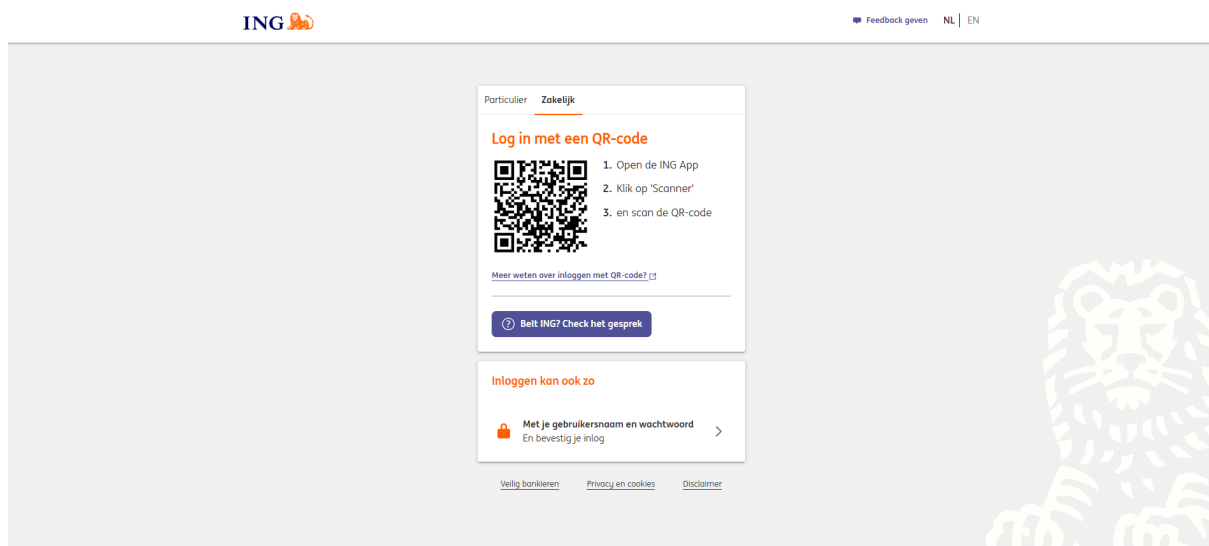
ING

Feedback geven NL | EN

Particulier Zakelijk

Log in met een QR-code

1. Open de ING App
2. Klik op 'Scanner'
3. en scan de QR-code

Meer weten over inloggen met QR-code?

Belt ING? Check het gesprek

Inloggen kan ook zo

Met je gebruikersnaam en wachtwoord
En bevestig je inlog

Veilig bankieren Privacy en cookies Disclaimer